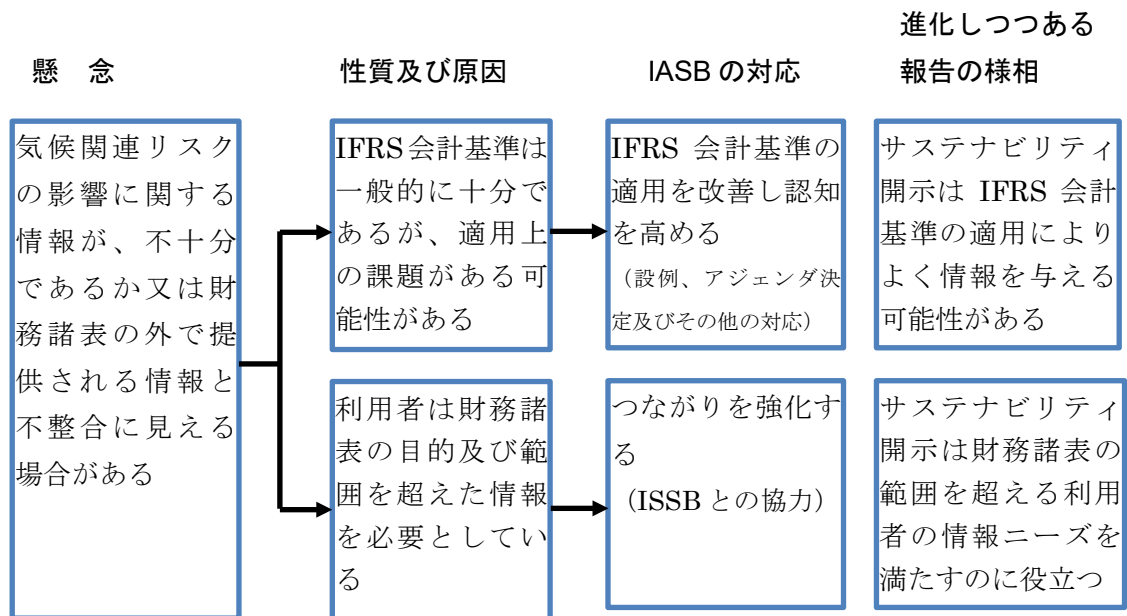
懸　念

性質及び原因

IASB の対応

進化しつつある報告の様相

気候関連リスクの影響に関する情報が、不十分であるか又は財務諸表の外で提供される情報と不整合に見える場合がある

IFRS 会計基準は一般的に十分であるが、適用上の課題がある可能性がある

IFRS 会計基準の適用を改善し認知を高める
（設例、アジェンダ決定及びその他の対応）

サステナビリティ開示は IFRS 会計基準の適用によりよく情報を与える可能性がある

利用者は財務諸表の目的及び範囲を超えた情報を必要としている

つながりを強化する
（ISSB との協力）

サステナビリティ開示は財務諸表の範囲を超える利用者の情報ニーズを満たすのに役立つ